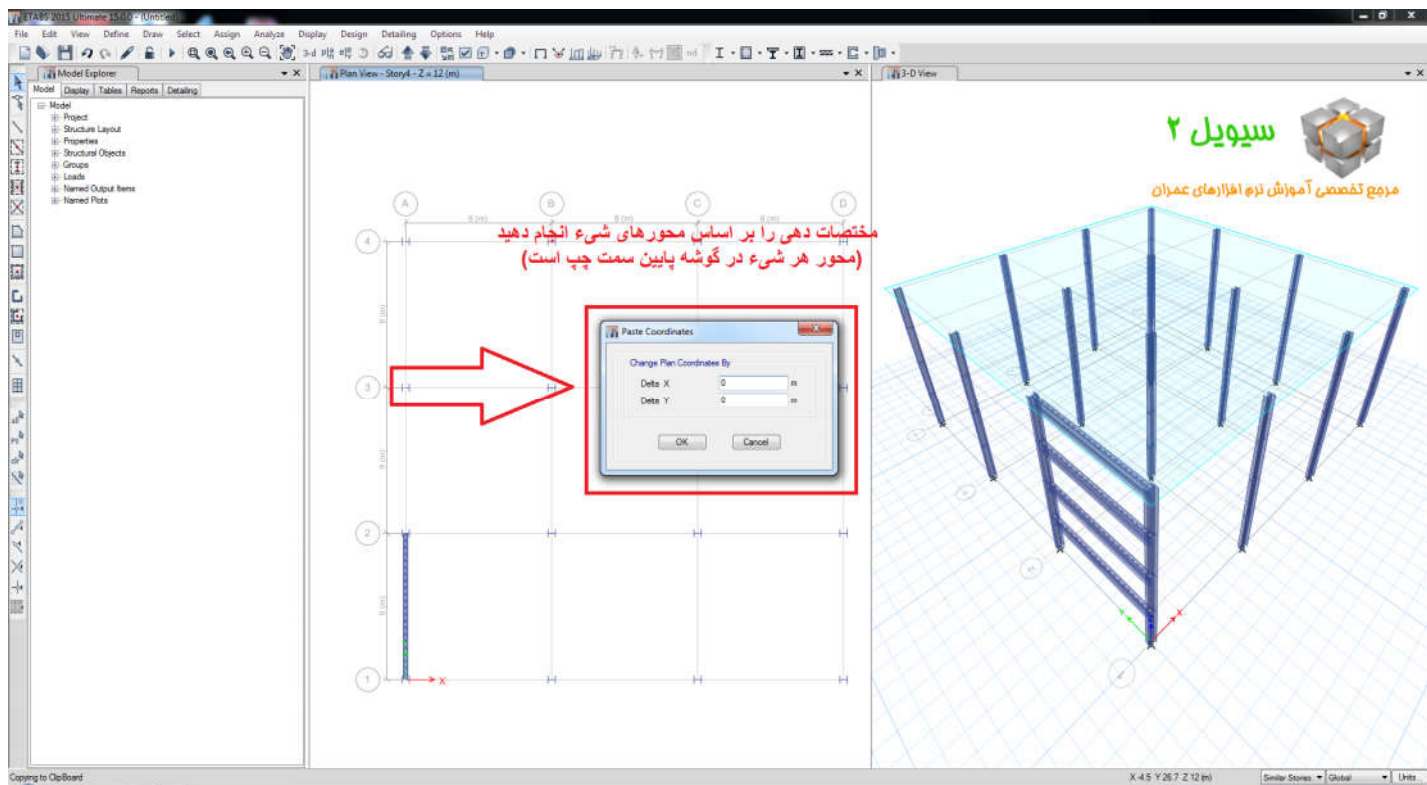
ETABS 2015 Ultimate 15.0.0 - (Untitled)

File Edit View Define Draw Select Assign Analyze Display Design Detailing Options Help

Model Explorer

Model Display Tables Reports Detailing

Model
Project
Structure Layout
Properties
Structural Objects
Groups
Loads
Named Output Items
Named Plots

Plan View - Story4 - Z = 12 (m)

3-D View

سیویل ۲

مرجع تخصصی آموزش نرم افزارهای عمران

A B C D

8 (m) 8 (m) 8 (m)

4 3 2 1

8 (m) 8 (m) 8 (m)

مختصات دهی را بر اساس محورهای شیء انجام دهید
(محور هر شیء در گوشه پایین سمت چپ است)

Paste Coordinates

Change Plan Coordinates By

Delta X 0 m
Delta Y 0 m

OK Cancel

X

Copying to ClipBoard

X 4.5 Y 26.7 Z 12 (m)

Similar Stories Global Units...